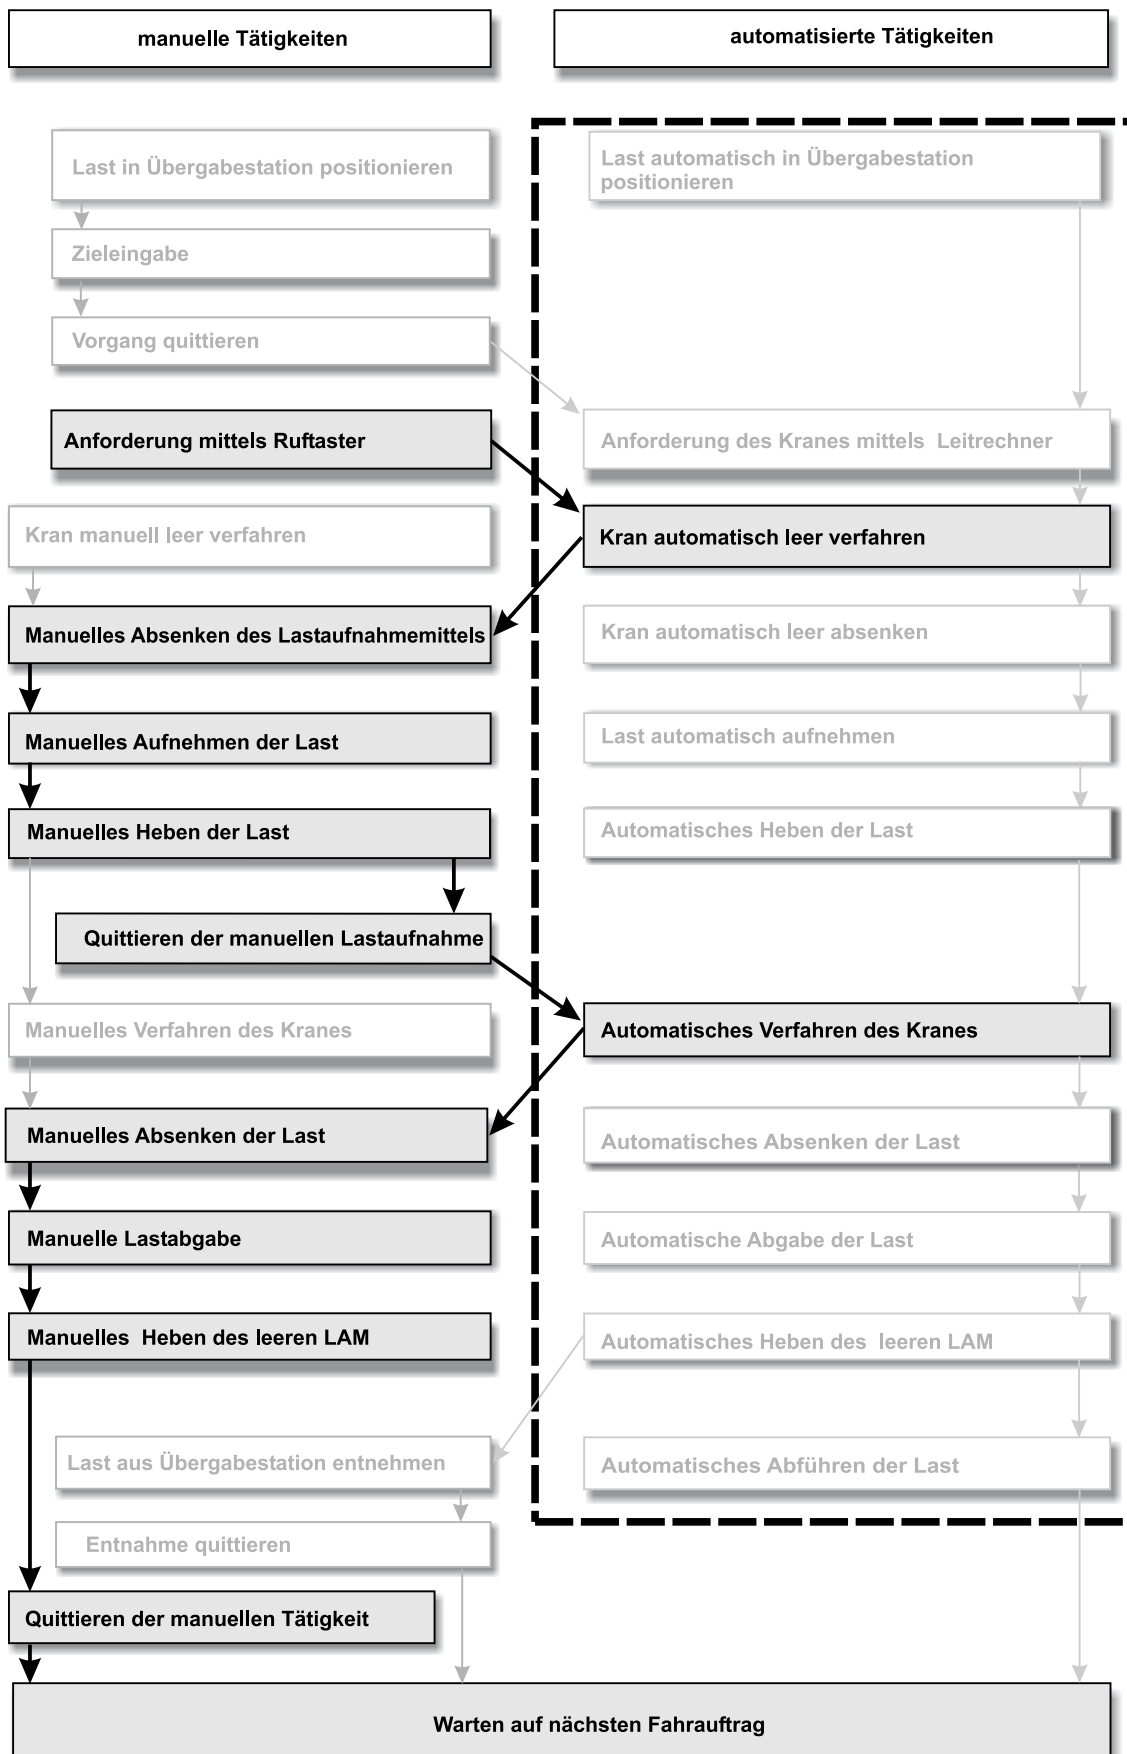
manuelle Tätigkeiten

automatisierte Tätigkeiten

Last in Übergabestation positionieren

Zieleingabe

Vorgang quittieren

Last automatisch in Übergabestation positionieren

Anforderung mittels Ruftaster

Anforderung des Kranes mittels Leitrechner

Kran manuell leer verfahren

Kran automatisch leer verfahren

Manuelles Absenken des Lastaufnahmemittels

Kran automatisch leer absenken

Manuelles Aufnehmen der Last

Last automatisch aufnehmen

Manuelles Heben der Last

Automatisches Heben der Last

Quittieren der manuellen Lastaufnahme

Manuelles Verfahren des Kranes

Automatisches Verfahren des Kranes

Manuelles Absenken der Last

Automatisches Absenken der Last

Manuelle Lastabgabe

Automatische Abgabe der Last

Manuelles Heben des leeren LAM

Automatisches Heben des leeren LAM

Last aus Übergabestation entnehmen

Automatisches Abführen der Last

Entnahme quittieren

Quittieren der manuellen Tätigkeit

Warten auf nächsten Fahrauftrag